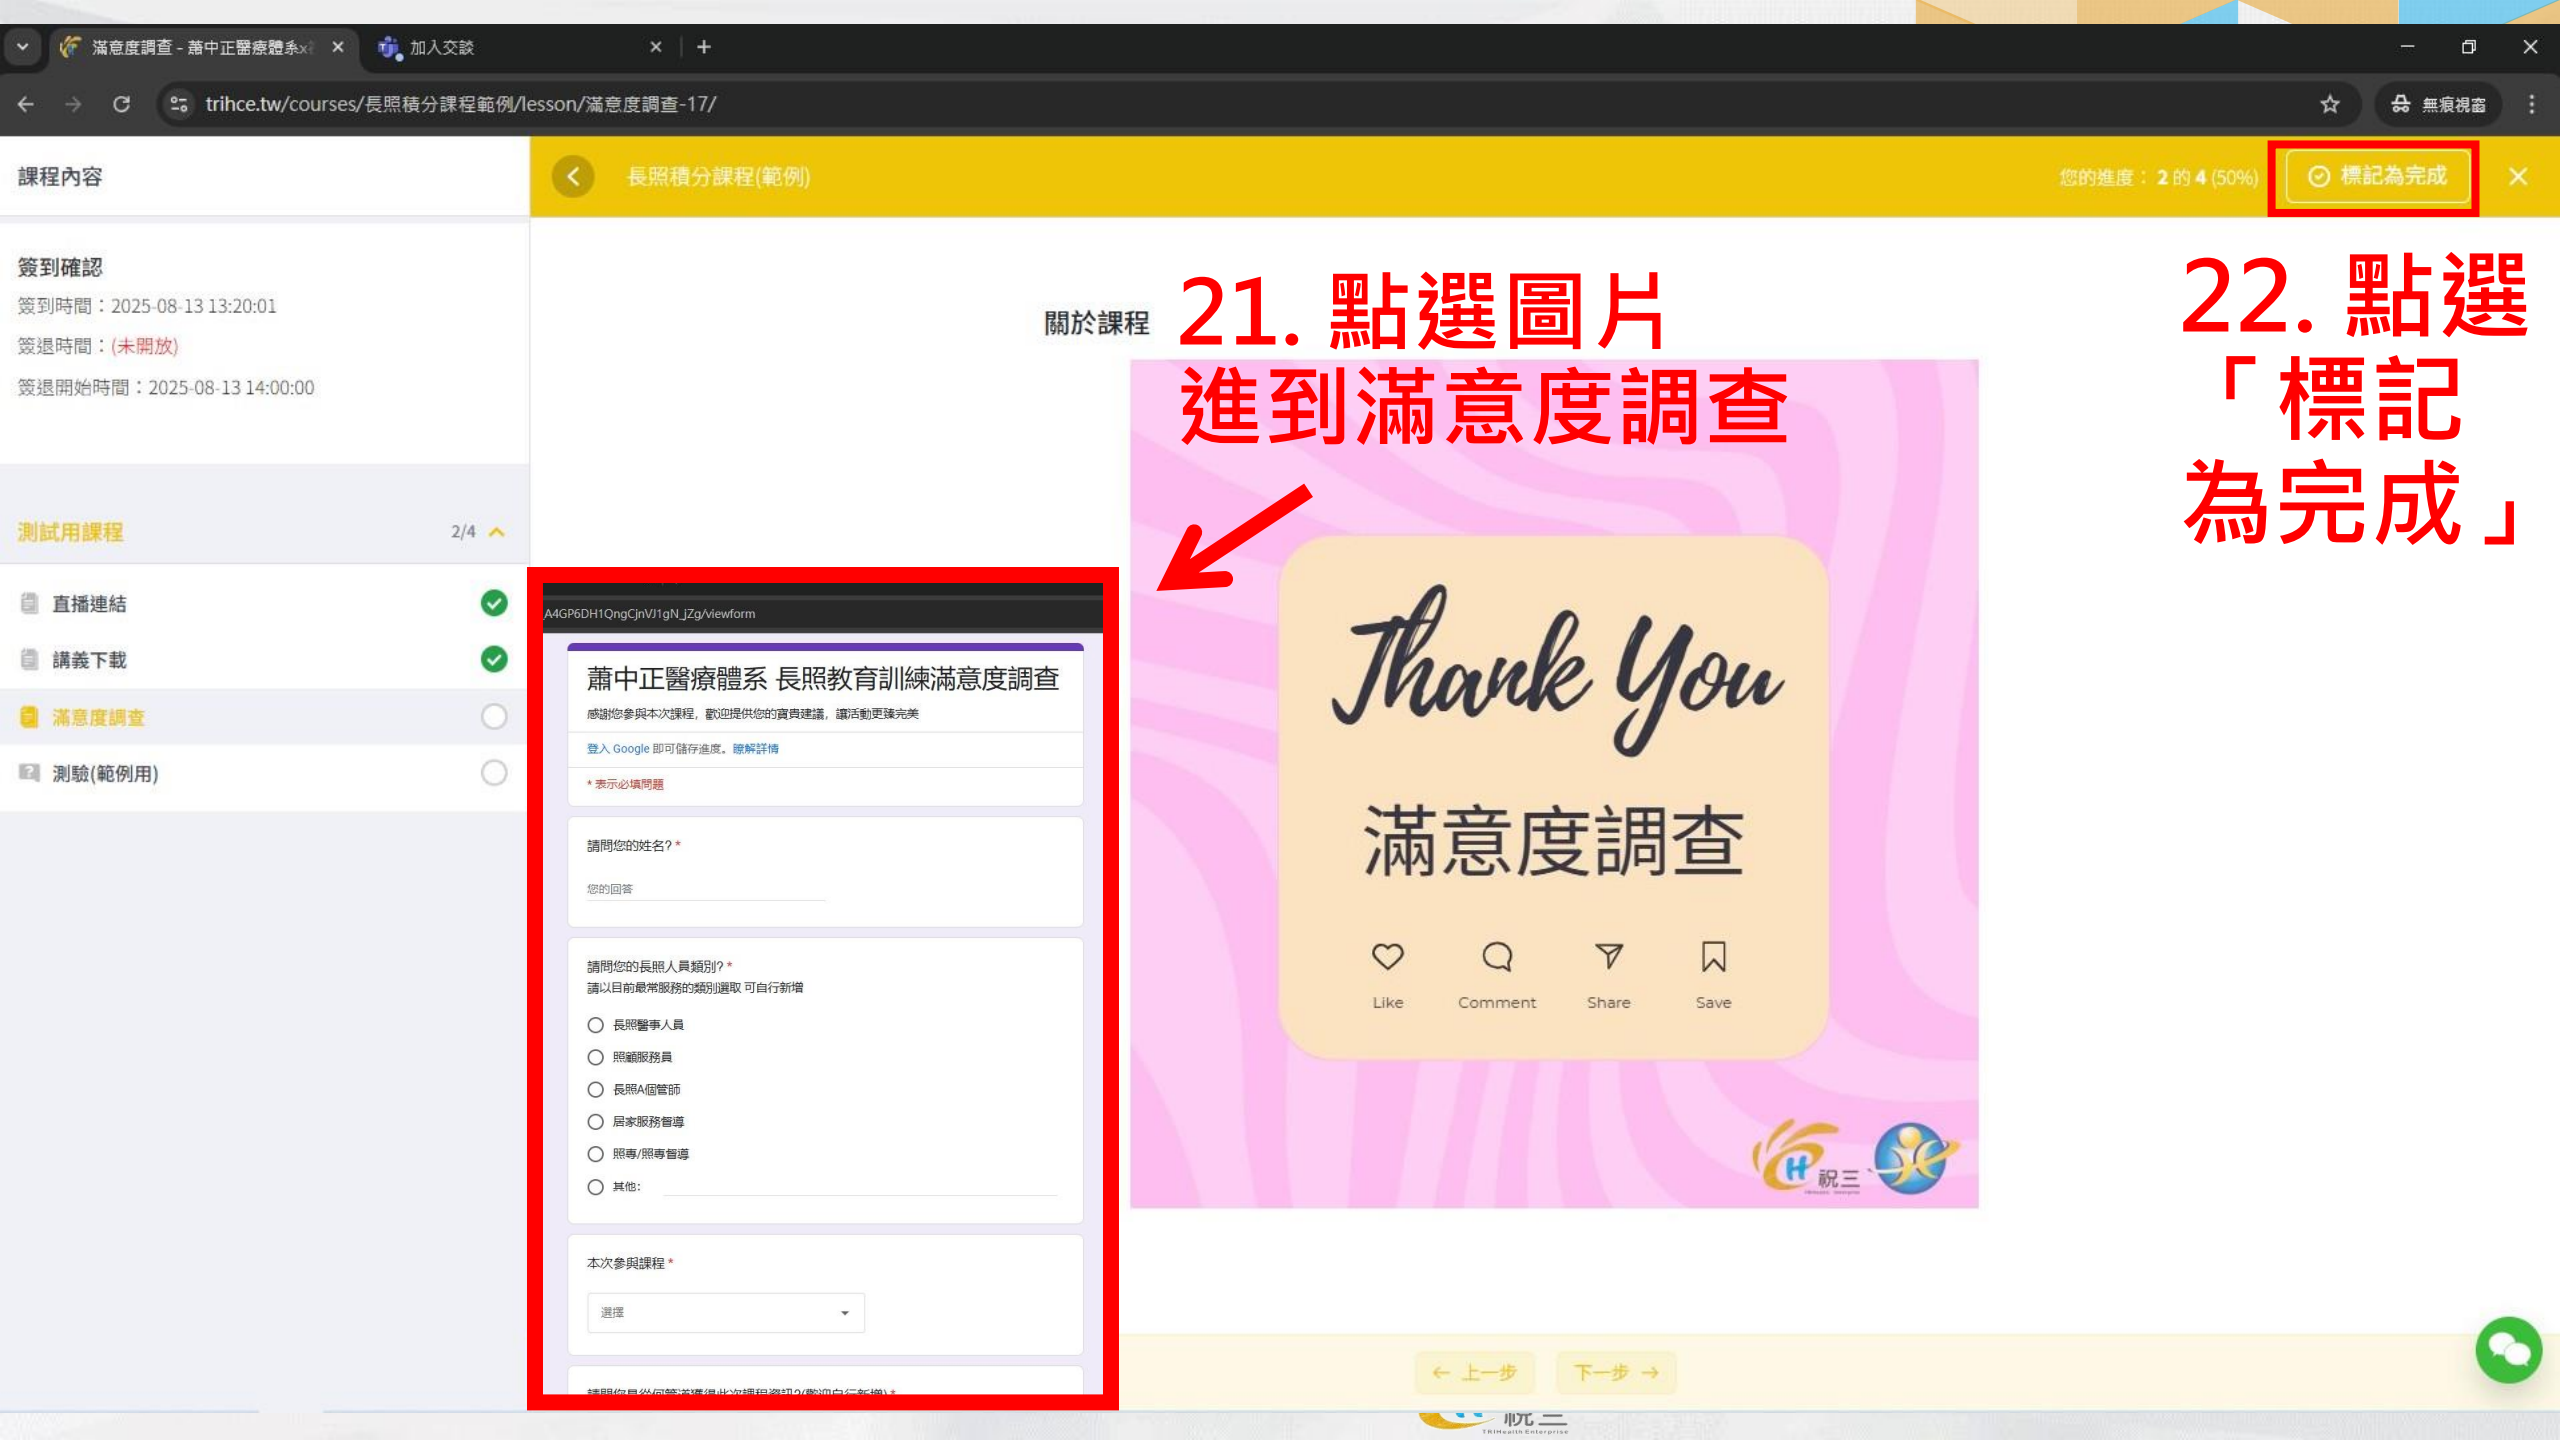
滿意度調查 - 蕭中正醫療體系 ×
加入交談 ×

trihce.tw/courses/長照積分課程範例/lesson/滿意度調查-17/

無痕視窗

課程內容

長照積分課程(範例)

您的進度：2 的 4 (50%)

標記為完成

簽到確認
簽到時間：2025-08-13 13:20:01
簽退時間：(未開放)
簽退開始時間：2025-08-13 14:00:00

測試用課程 2/4

直播連結
講義下載
滿意度調查
測驗(範例用)

關於課程

21. 點選圖片進到滿意度調查

22. 點選「標記為完成」

A4GP6DH1QngCjnVJ1gN_jZg/viewform

蕭中正醫療體系 長照教育訓練滿意度調查
感謝您參與本次課程，歡迎提供您的寶貴建議，讓活動更臻完美

登入 Google 即可儲存進度。瞭解詳情

* 表示必填問題

請問您的姓名? *
您的回答

請問您的長照人員類別? *
請以目前最常服務的類別選取 可自行新增
長照醫事人員
照顧服務員
長照A個管師
居家服務督導
照專/照專督導
其他:

本次參與課程 *
選擇

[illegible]

Thank You
滿意度調查
Like
Comment
Share
Save

祝三

← 上一步
下一步 →